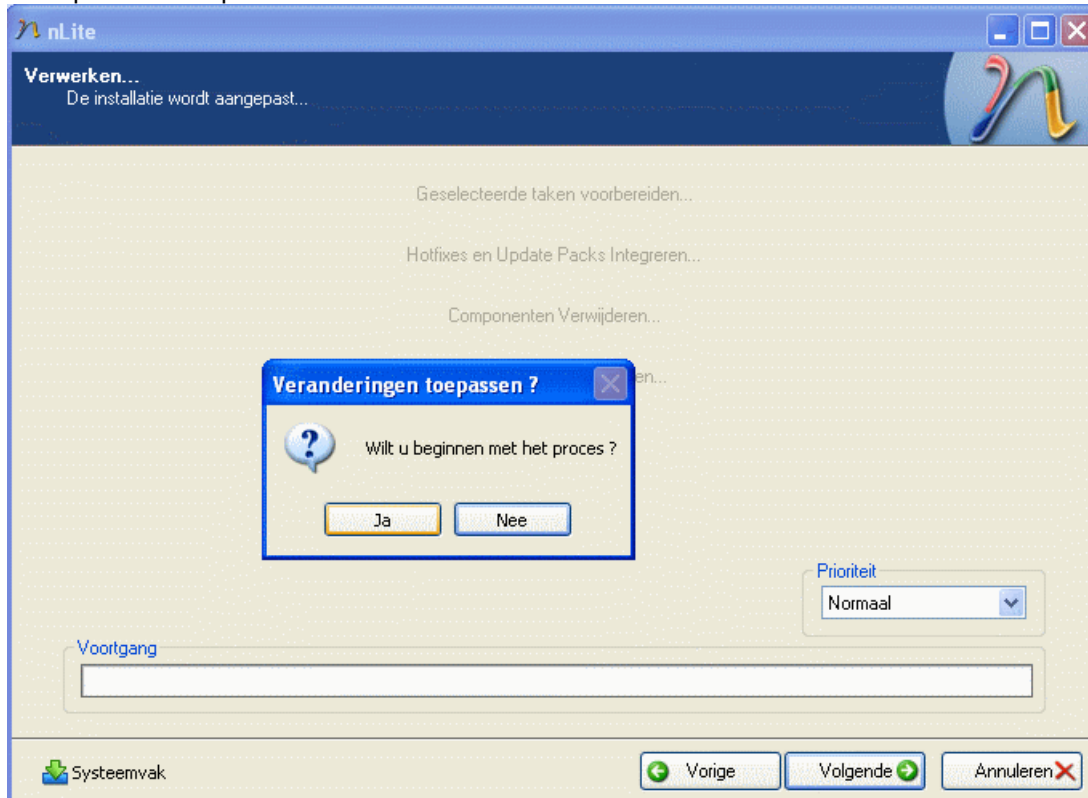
nLite

Verwerken...
De installatie wordt aangepast...

Geselecteerde taken voorbereiden...

Hotfixes en Update Packs Integreren...

Componenten Verwijderen...

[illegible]en...

Veranderingen toepassen ?

Wilt u beginnen met het proces ?

Ja Nee

Prioriteit
Normaal

Voortgang

Systeemvak

Vorige Volgende Annuleren